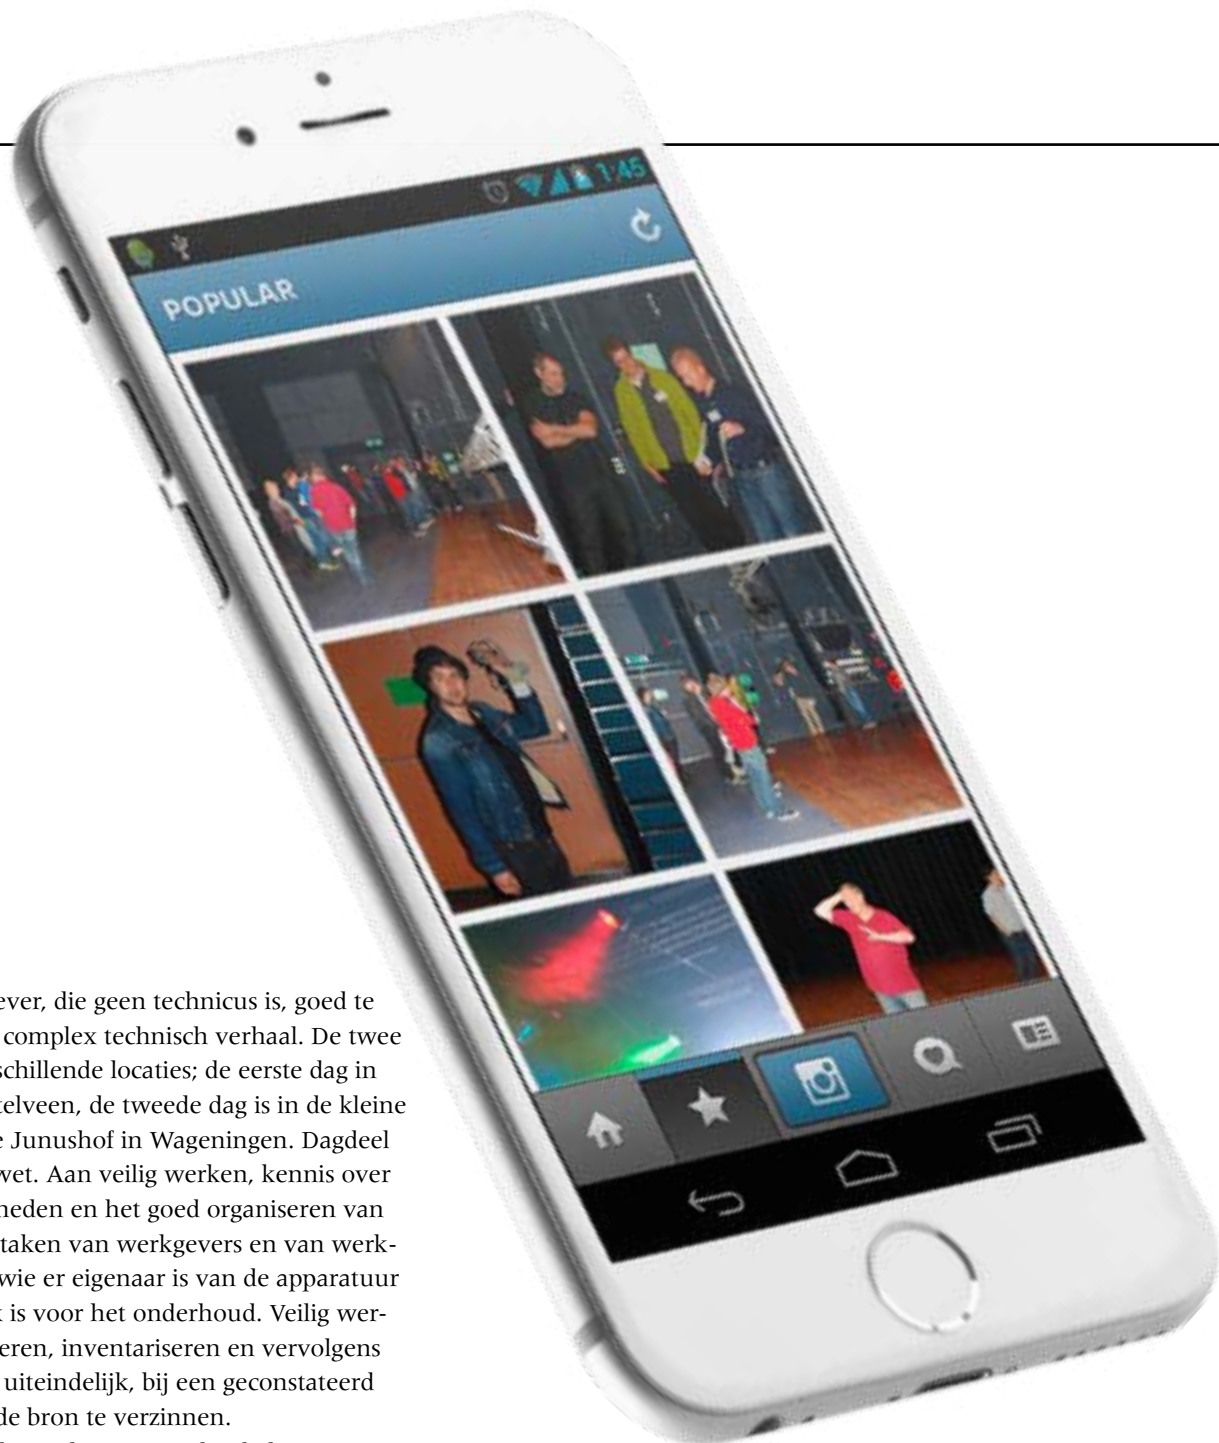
1:45

POPULAR

ever, die geen technicus is, goed te complex technisch verhaal. De twee schillende locaties; de eerste dag in telveen, de tweede dag is in de kleine e Junushof in Wageningen. Dagdeel wet. Aan veilig werken, kennis over heden en het goed organiseren van taken van werkgevers en van werkwie er eigenaar is van de apparatuur k is voor het onderhoud. Veilig wereren, inventariseren en vervolgens uiteindelijk, bij een geconstateerd de bron te verzinnen.